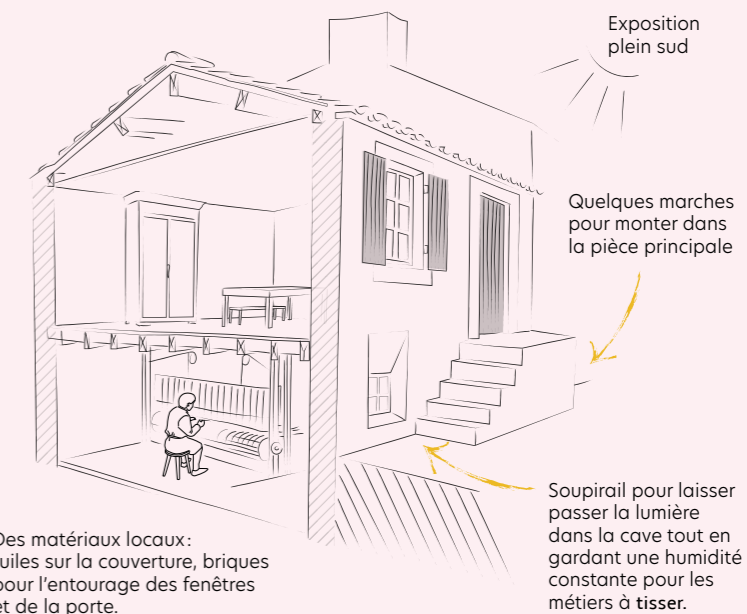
Exposition plein sud

Quelques marches pour monter dans la pièce principale

Soupirail pour laisser passer la lumière dans la cave tout en gardant une humidité constante pour les métiers à tisser.

Des matériaux locaux : tuiles sur la couverture, briques pour l'entourage des fenêtres et de la porte.